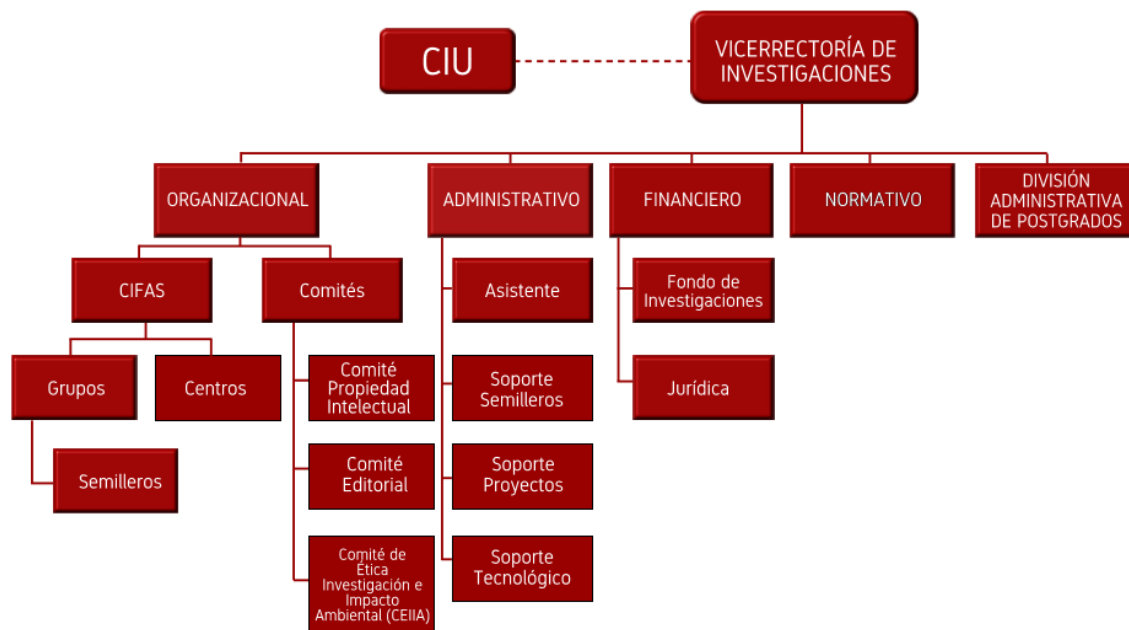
CIU

VICERRECTORÍA DE INVESTIGACIONES

ORGANIZACIONAL

ADMINISTRATIVO

FINANCIERO

NORMATIVO

DIVISIÓN ADMINISTRATIVA DE POSTGRADOS

CIFAS

Comités

Grupos

Centros

Semilleros

Comité Propiedad Intelectual

Comité Editorial

Comité de Ética Investigación e Impacto Ambiental (CEIIA)

Asistente

Soporte Semilleros

Soporte Proyectos

Soporte Tecnológico

Fondo de Investigaciones

Jurídica